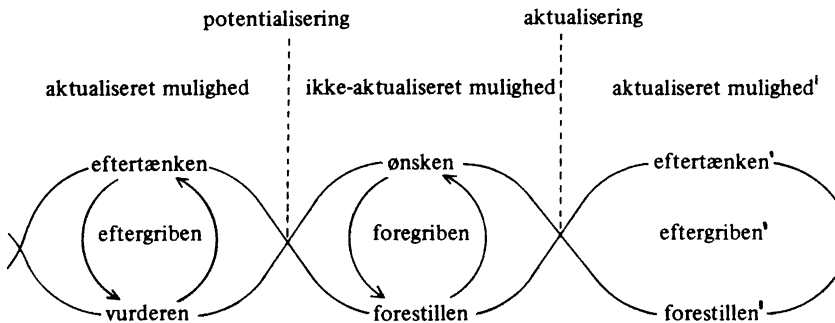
potentialisering

aktualisering

aktualiseret mulighed

ikke-aktualiseret mulighed

aktualiseret mulighed'

eftertænken

ønsken

eftertænken'

eftergriben

foregriben

eftergriben'

vurderen

forestillen

forestillen'